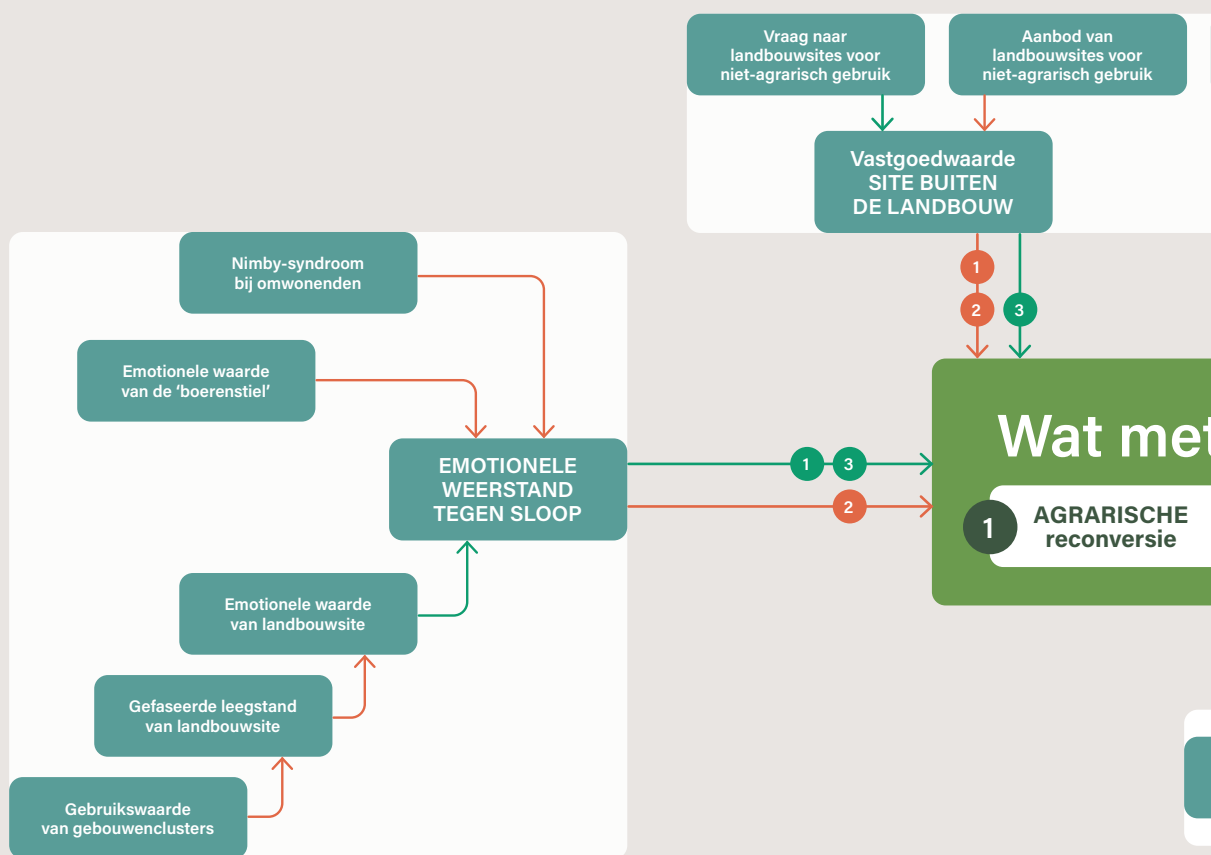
Vraag naar landbouwsites voor niet-agrarisch gebruik

Aanbod van landbouwsites voor niet-agrarisch gebruik

Vastgoedwaarde SITE BUITEN DE LANDBOUW

1

2

3

Nimby-syndroom bij omwonenden

Emotionele waarde van de 'boerenstiel'

EMOTIONELE WEERSTAND TEGEN SLOOP

1

3

2

Wat met

1

AGRARISCHE reconversie

Emotionele waarde van landbouwsite

Gefaseerde leegstand van landbouwsite

Gebruikswaarde van gebouwenclusters